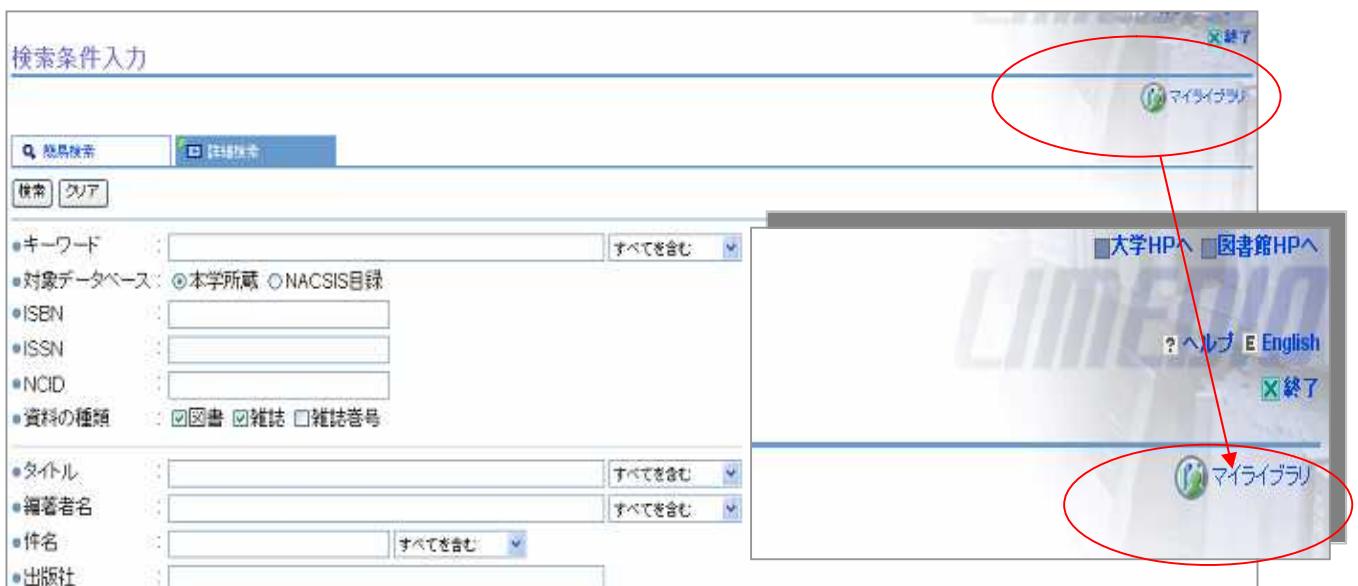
検索条件入力

終了

マイライブラリ

簡易検索 詳細検索

検索 クリア

キーワード : すべてを含む
対象データベース : 本学所蔵 NACSIS目録
ISBN :
ISSN :
NCID :
資料の種類 : 図書 雑誌 雑誌巻号

タイトル : すべてを含む
編著者名 : すべてを含む
件名 : すべてを含む
出版社 :

大学HPへ 図書館HPへ

? ヘルプ E English

終了

マイライブラリ